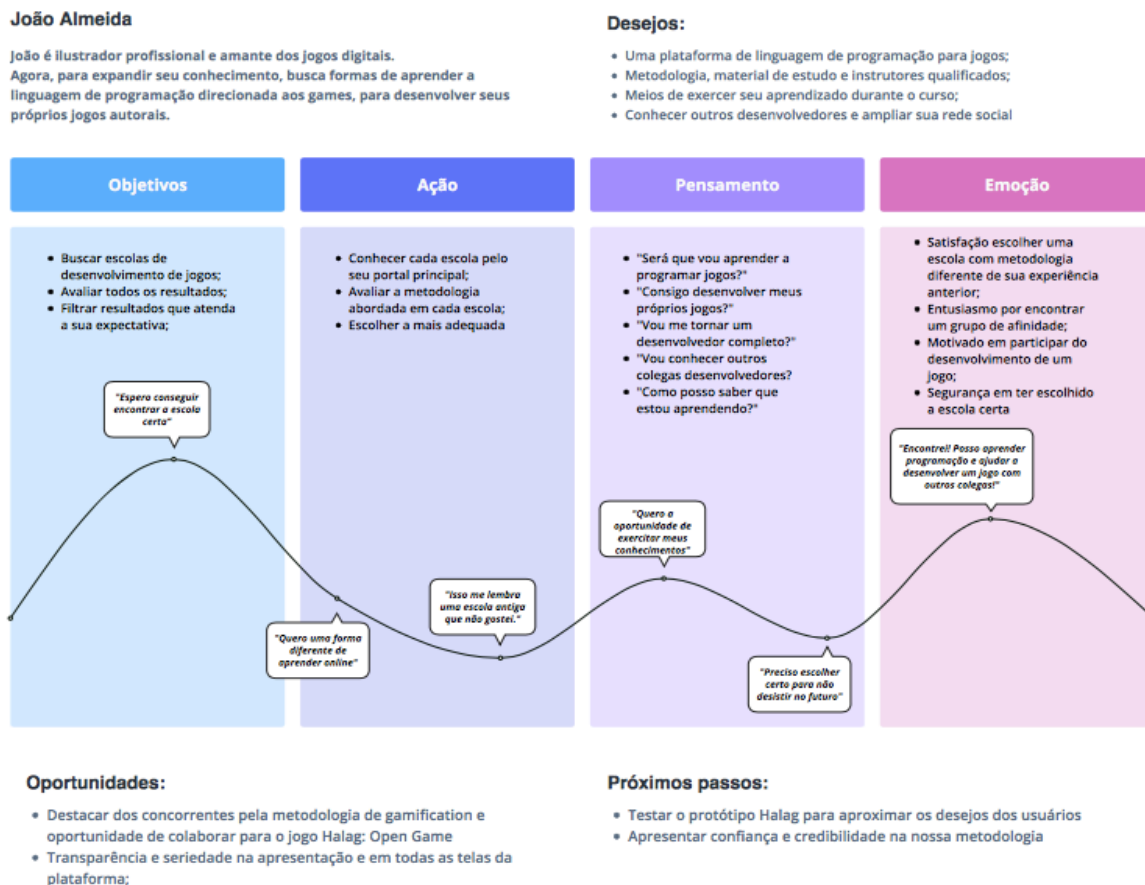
João Almeida

João é ilustrador profissional e amante dos jogos digitais. Agora, para expandir seu conhecimento, busca formas de aprender a linguagem de programação direcionada aos games, para desenvolver seus próprios jogos autorais.

Desejos:

- Uma plataforma de linguagem de programação para jogos;
- Metodologia, material de estudo e instrutores qualificados;
- Meios de exercer seu aprendizado durante o curso;
- Conhecer outros desenvolvedores e ampliar sua rede social

Objetivos

- Buscar escolas de desenvolvimento de jogos;
- Avaliar todos os resultados;
- Filtrar resultados que atenda a sua expectativa;

Ação

- Conhecer cada escola pelo seu portal principal;
- Avaliar a metodologia abordada em cada escola;
- Escolher a mais adequada

Pensamento

- "Será que vou aprender a programar jogos?"
- "Consigo desenvolver meus próprios jogos?"
- "Vou me tornar um desenvolvedor completo?"
- "Vou conhecer outros colegas desenvolvedores?
- "Como posso saber que estou aprendendo?"

Emoção

- Satisfação escolher uma escola com metodologia diferente de sua experiência anterior;
- Entusiasmo por encontrar um grupo de afinidade;
- Motivado em participar do desenvolvimento de um jogo;
- Segurança em ter escolhido a escola certa

"Espero conseguir encontrar a escola certa"

"Quero uma forma diferente de aprender online"

"Isso me lembra uma escola antiga que não gostei."

"Quero a oportunidade de exercitar meus conhecimentos"

"Preciso escolher certo para não desistir no futuro"

"Encontrei! Posso aprender programação e ajudar a desenvolver um jogo com outros colegas!"

Oportunidades:

- Destacar dos concorrentes pela metodologia de gamification e oportunidade de colaborar para o jogo Halag: Open Game
- Transparência e seriedade na apresentação e em todas as telas da plataforma;

Próximos passos:

- Testar o protótipo Halag para aproximar os desejos dos usuários
- Apresentar confiança e credibilidade na nossa metodologia